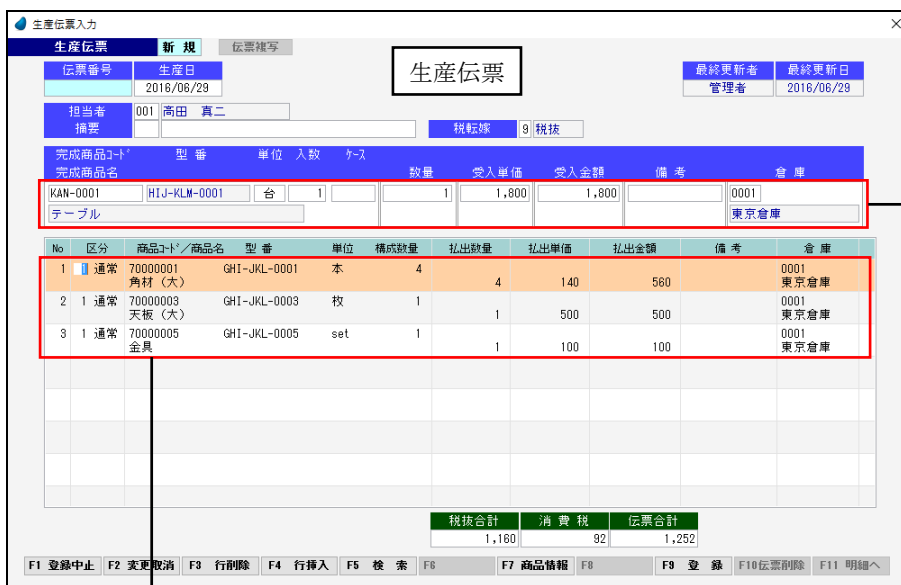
生産伝票入力

生産伝票 新規 伝票複写

伝票番号 生産日 2016/06/29

生産伝票

最終更新者 管理者 最終更新日 2016/06/29

担当者 001 高田 真二
摘要

税転嫁 9 税抜

完成商品ｺｰﾄﾞ 型番 単位 入数 ｹｰｽ
完成商品名 数量 受入単価 受入金額 備考 倉庫

KAN-0001 HIJ-KLM-0001 台 1 1 1,800 1,800 0001
テーブル 東京倉庫

| No | 区分 | 商品ｺｰﾄﾞ／商品名 | 型番 | 単位 | 構成数量 | 払出数量 | 払出単価 | 払出金額 | 備考 | 倉庫 |
|---|---|---|---|---|---|---|---|---|---|---|
| 1 | 1 通常 | 70000001 角材（大） | GHI-JKL-0001 | 本 | 4 | 4 | 140 | 560 | | 0001 東京倉庫 |
| 2 | 1 通常 | 70000003 天板（大） | GHI-JKL-0003 | 枚 | 1 | 1 | 500 | 500 | | 0001 東京倉庫 |
| 3 | 1 通常 | 70000005 金具 | GHI-JKL-0005 | set | 1 | 1 | 100 | 100 | | 0001 東京倉庫 |

| 税抜合計 | 消費税 | 伝票合計 |
|---|---|---|
| 1,160 | 92 | 1,252 |

F1 登録中止 F2 変更取消 F3 行削除 F4 行挿入 F5 検索 F6 F7 商品情報 F8 F9 登録 F10伝票削除 F11 明細へ